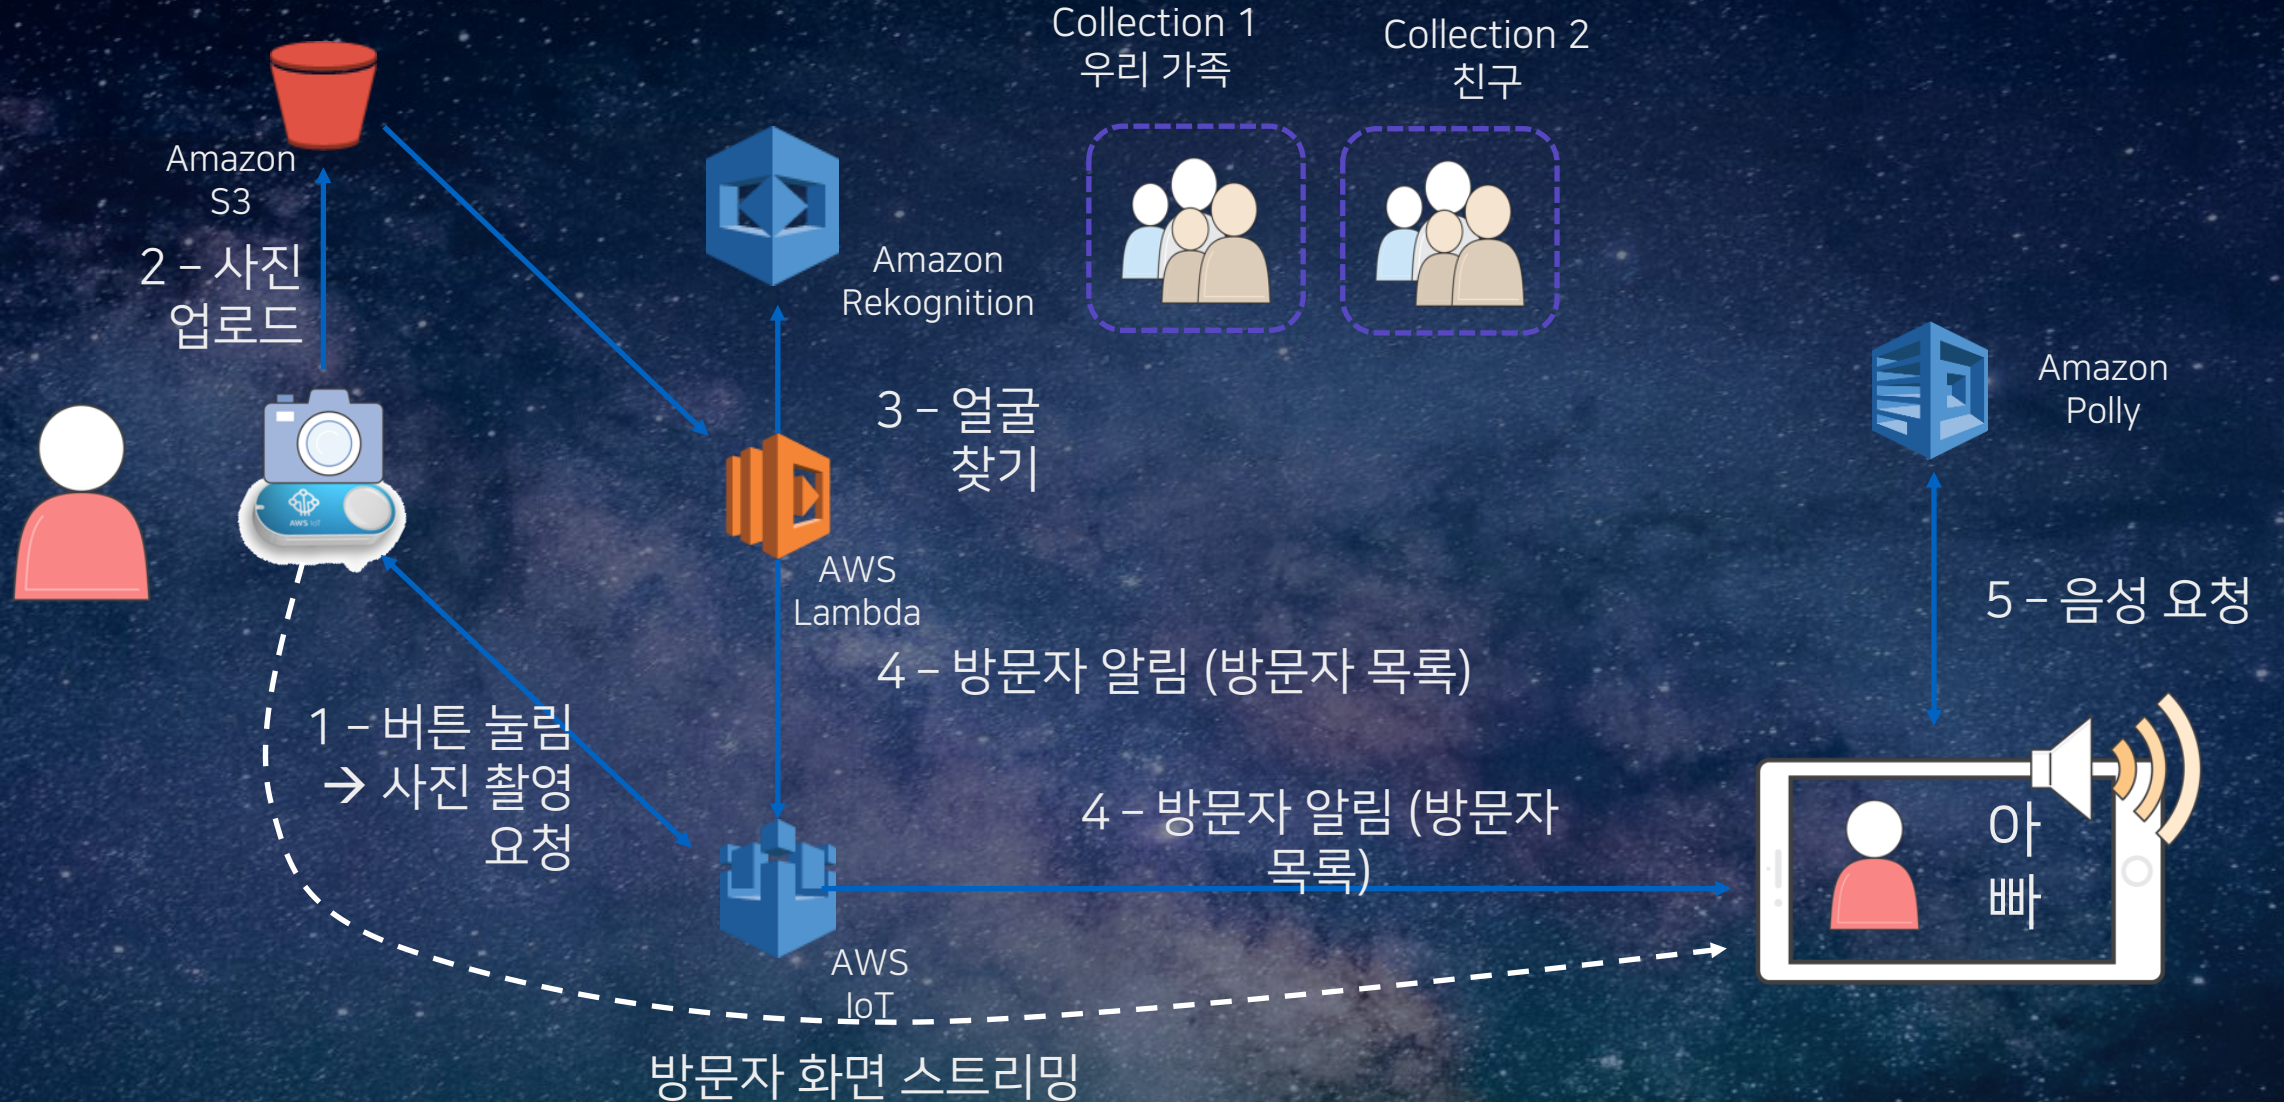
Collection 1
우리 가족

Collection 2
친구

Amazon S3

2 – 사진 업로드

Amazon Rekognition

3 – 얼굴 찾기

Amazon Polly

AWS Lambda

5 – 음성 요청

4 – 방문자 알림 (방문자 목록)

1 – 버튼 눌림 → 사진 촬영 요청

4 – 방문자 알림 (방문자 목록)

아빠

AWS IoT

방문자 화면 스트리밍